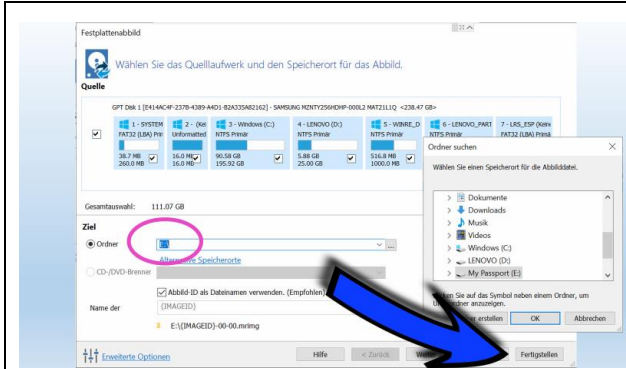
Festplattenabbild

Wählen Sie das Quelllaufwerk und den Speicherort für das Abbild.

Quelle

GPT Disk 1 [E414AC4F-237B-4389-A4D1-B2A335A82162] - SAMSUNG MZNTY256HDHP-000L2 MAT21L1Q <238.47 GB>

| 1 - SYSTEM | 2 - (Ke | 3 - Windows (C:) | 4 - LENOVO (D:) | 5 - WINRE_D | 6 - LENOVO_PART | 7 - LRS_ESP (Kein |
|---|---|---|---|---|---|---|
| FAT32 (LBA) Prim | Unformatted | NTFS Primär | NTFS Primär | NTFS Primär | NTFS Primär | FAT32 (LBA) Primä |
| 38.7 MB 260.0 MB | 16.0 MB 16.0 MB | 90.58 GB 195.92 GB | 5.88 GB 25.00 GB | 516.8 MB 1000.0 MB | | |

Gesamtauswahl: 111.07 GB

Ziel

Ordner E:\

Alternative Speicherorte

CD-/DVD-Brenner

Abbild-ID als Dateinamen verwenden. (Empfohlen)

Name der

{IMAGEID}

E:\{IMAGEID}-00-00.mrimg

Erweiterte Optionen

Hilfe

< Zurück

Weiter

Fertigstellen

Ordner suchen

Wählen Sie einen Speicherort für die Abbilddatei.

Dokumente
Downloads
Musik
Videos
Windows (C:)
LENOVO (D:)
My Passport (E:)

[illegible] Sie auf das Symbol neben einem Ordner, um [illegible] ordner anzuzeigen.

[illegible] er erstellen

OK

Abbrechen